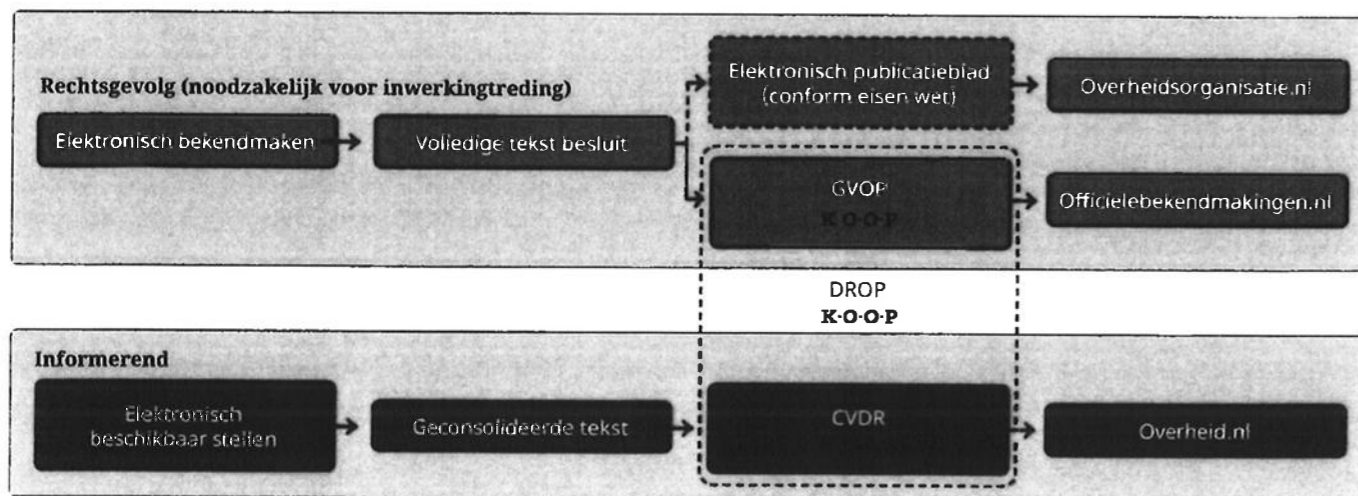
Rechtsgevolg (noodzakelijk voor inwerkingtreding)

Elektronisch bekendmaken

Volledige tekst besluit

Elektronisch publicatieblad (conform eisen wet)

Overheidsorganisatie.nl

GVOP
K·O·O·P

Officielebekendmakingen.nl

DROP
K·O·O·P

Informerend

Elektronisch beschikbaar stellen

Geconsolideerde tekst

CVDR

Overheid.nl